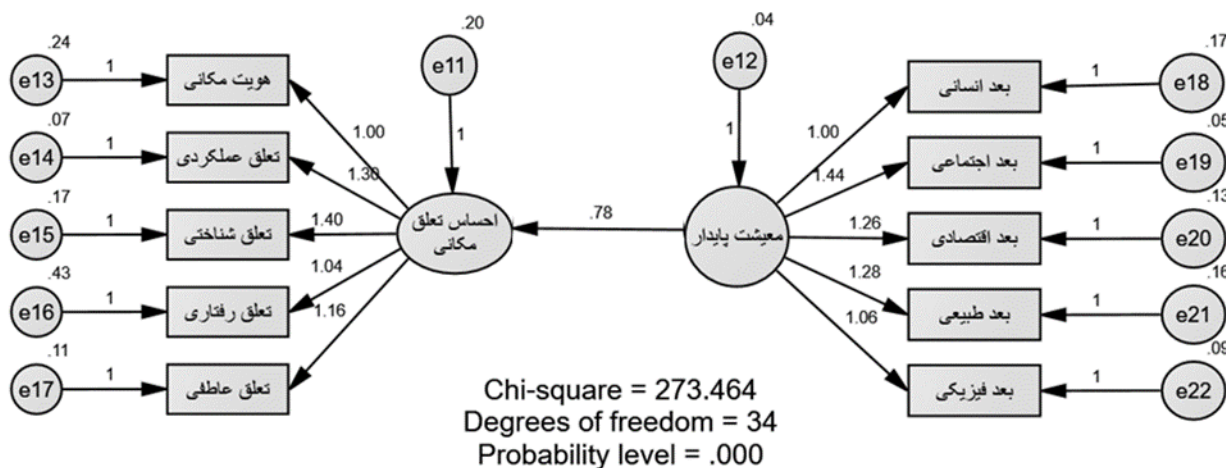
.24
e13
1
هویت مکانی
.07
e14
1
تعلق عملکردی
.17
e15
1
تعلق شناختی
.43
e16
1
تعلق رفتاری
.11
e17
1
تعلق عاطفی

.20
e11
1
1.00
1.30
1.40
1.04
1.16
احساس تعلق مکانی

.78

.04
e12
1
معیشت پایدار
1.00
1.44
1.26
1.28
1.06

بعد انسانی
1
e18
.17
بعد اجتماعی
1
e19
.05
بعد اقتصادی
1
e20
.13
بعد طبیعی
1
e21
.16
بعد فیزیکی
1
e22
.09

Chi-square = 273.464
Degrees of freedom = 34
Probability level = .000